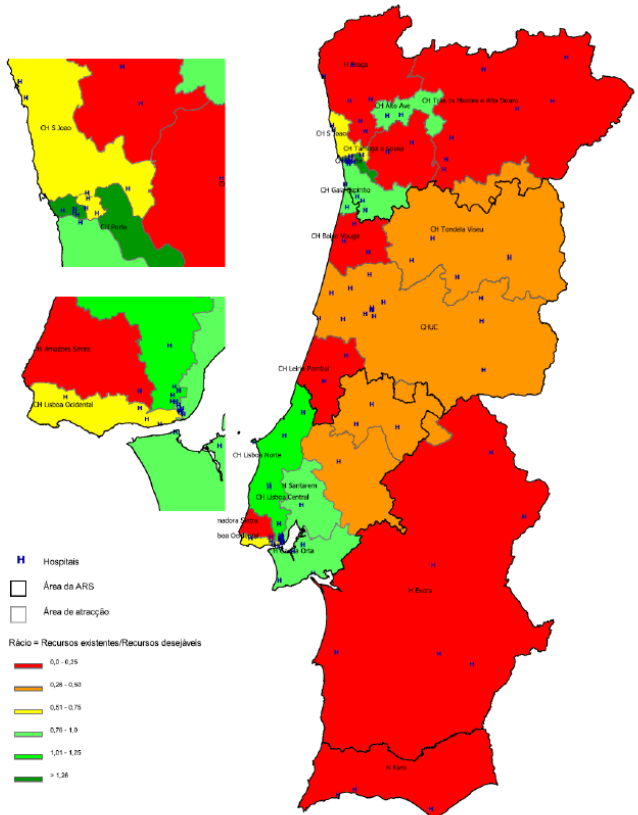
CH S.Joao

CH Porto

H Amadora Sintra

CH Lisboa Ocidental

H Braga

CH Alto Ave

CH Tras os Montes e Alto Douro

CH S.Joao

CH Tamega e Sousa

CH Porto

CH Gaia Espinho

CH Baixo Vouga

CH Tondela Viseu

CHUC

CH Leiria Pombal

CH Lisboa Norte

H Santarem

CH Lisboa Central

nadora Sintra

boa Ocidental

H Garcia Orta

H Evora

H Faro

H Hospitais

Área da ARS

Área de atracção

Rácio = Recursos existentes/Recursos desejáveis

0,0 - 0,25

0,26 - 0,50

0,51 - 0,75

0,76 - 1,0

1,01 - 1,25

> 1,26